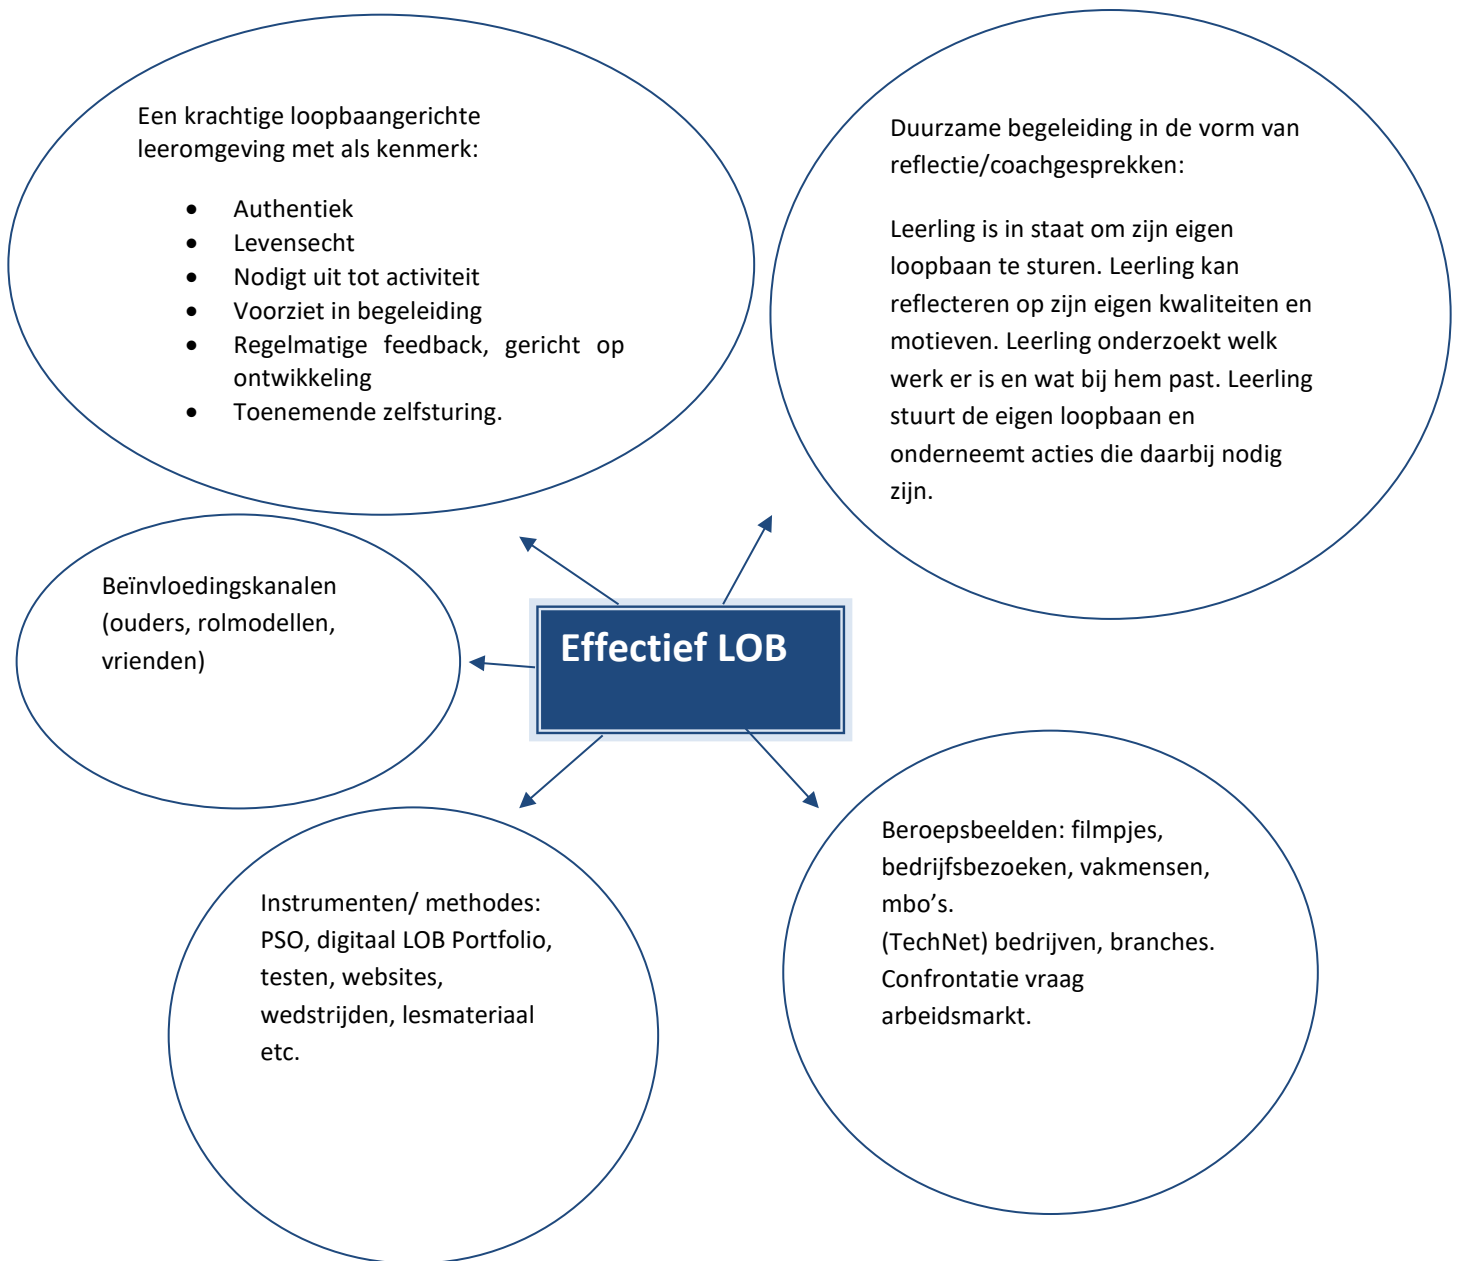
Een krachtige loopbaangerichte leeromgeving met als kenmerk:

- Authentiek
- Levensecht
- Nodigt uit tot activiteit
- Voorziet in begeleiding
- Regelmatige feedback, gericht op ontwikkeling
- Toenemende zelfsturing.

Duurzame begeleiding in de vorm van reflectie/coachgesprekken:

Leerling is in staat om zijn eigen loopbaan te sturen. Leerling kan reflecteren op zijn eigen kwaliteiten en motieven. Leerling onderzoekt welk werk er is en wat bij hem past. Leerling stuurt de eigen loopbaan en onderneemt acties die daarbij nodig zijn.

Beïnvloedingskanalen (ouders, rolmodellen, vrienden)

Effectief LOB

Instrumenten/ methodes: PSO, digitaal LOB Portfolio, testen, websites, wedstrijden, lesmateriaal etc.

Beroepsbeelden: filmpjes, bedrijfsbezoeken, vakmensen, mbo’s.
(TechNet) bedrijven, branches.
Confrontatie vraag arbeidsmarkt.